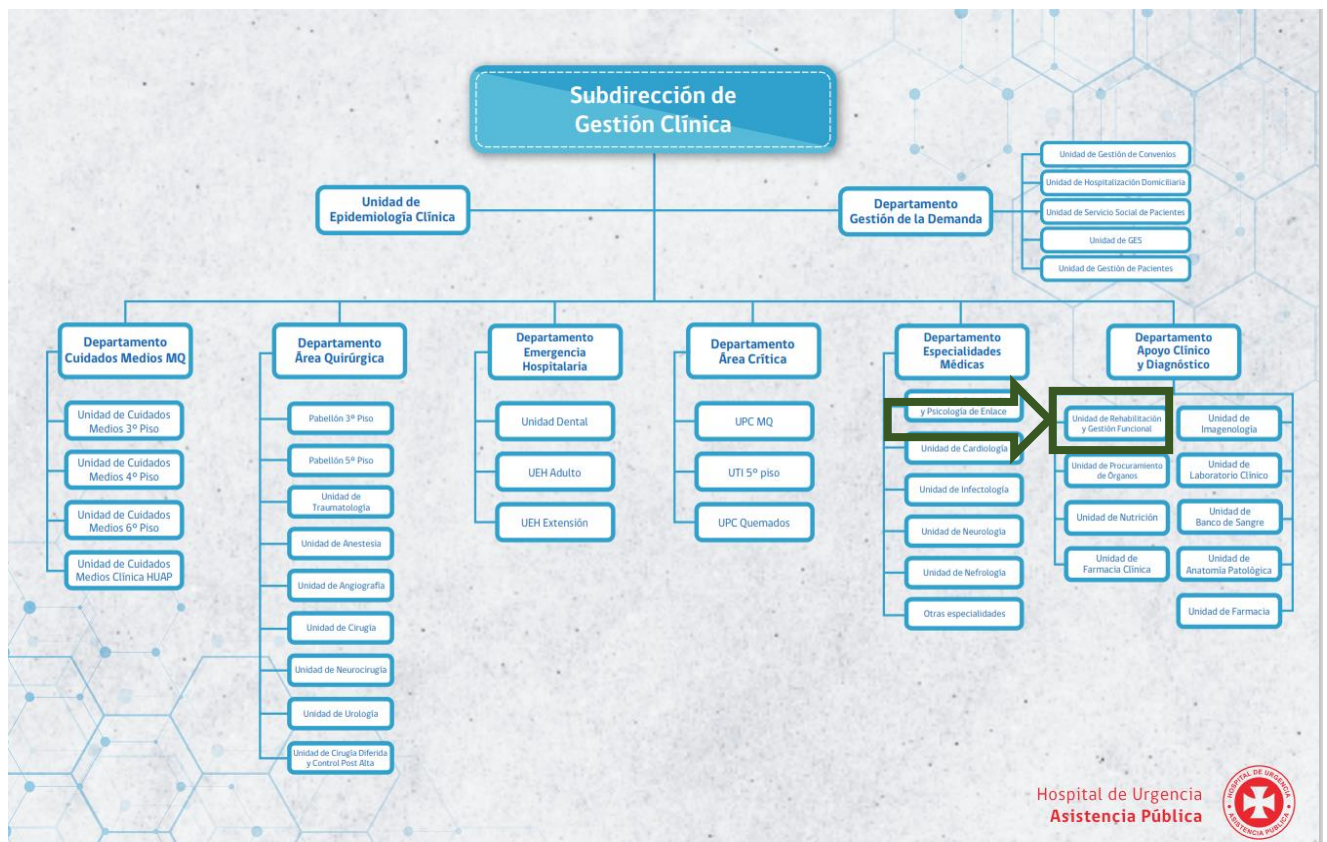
Subdirección de Gestión Clínica

Unidad de Epidemiología Clínica

Departamento Gestión de la Demanda

Unidad de Gestión de Convenios

Unidad de Hospitalización Domiciliaria

Unidad de Servicio Social de Pacientes

Unidad de GES

Unidad de Gestión de Pacientes

Departamento Cuidados Medios MQ

Unidad de Cuidados Medios 3º Piso

Unidad de Cuidados Medios 4º Piso

Unidad de Cuidados Medios 6º Piso

Unidad de Cuidados Medios Clínica HUAP

Departamento Área Quirúrgica

Pabellón 3º Piso

Pabellón 5º Piso

Unidad de Traumatología

Unidad de Anestesia

Unidad de Angiografía

Unidad de Cirugía

Unidad de Neurocirugía

Unidad de Urología

Unidad de Cirugía Diferida y Control Post Alta

Departamento Emergencia Hospitalaria

Unidad Dental

UEH Adulto

UEH Extensión

Departamento Área Crítica

UPC MQ

UTI 5º piso

UPC Quemados

Departamento Especialidades Médicas

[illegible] y Psicología de Enlace

Unidad de Cardiología

Unidad de Infectología

Unidad de Neurología

Unidad de Nefrología

Otras especialidades

Departamento Apoyo Clínico y Diagnóstico

Unidad de Rehabilitación y Gestión Funcional

Unidad de Procuramiento de Órganos

Unidad de Nutrición

Unidad de Farmacia Clínica

Unidad de Imagenología

Unidad de Laboratorio Clínico

Unidad de Banco de Sangre

Unidad de Anatomía Patológica

Unidad de Farmacia

Hospital de Urgencia Asistencia Pública

HOSPITAL DE URGENCIA ASISTENCIA PÚBLICA